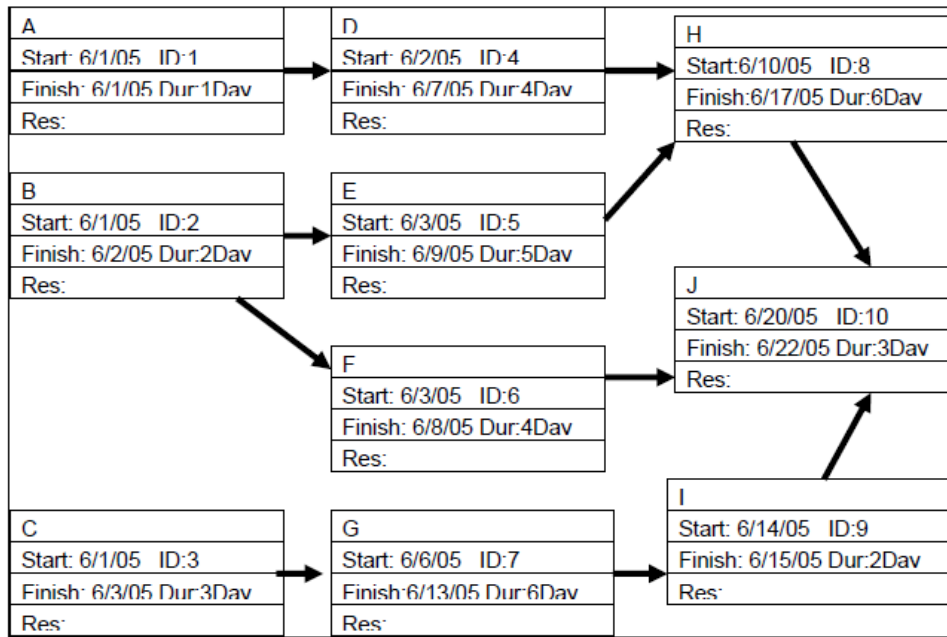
A
Start: 6/1/05 ID:1
Finish: 6/1/05 Dur:1Day
Res:

D
Start: 6/2/05 ID:4
Finish: 6/7/05 Dur:4Day
Res:

H
Start:6/10/05 ID:8
Finish:6/17/05 Dur:6Day
Res:

B
Start: 6/1/05 ID:2
Finish: 6/2/05 Dur:2Day
Res:

E
Start: 6/3/05 ID:5
Finish: 6/9/05 Dur:5Day
Res:

J
Start: 6/20/05 ID:10
Finish: 6/22/05 Dur:3Day
Res:

F
Start: 6/3/05 ID:6
Finish: 6/8/05 Dur:4Day
Res:

I
Start: 6/14/05 ID:9
Finish: 6/15/05 Dur:2Day
Res:

C
Start: 6/1/05 ID:3
Finish: 6/3/05 Dur:3Day
Res:

G
Start: 6/6/05 ID:7
Finish:6/13/05 Dur:6Day
Res: